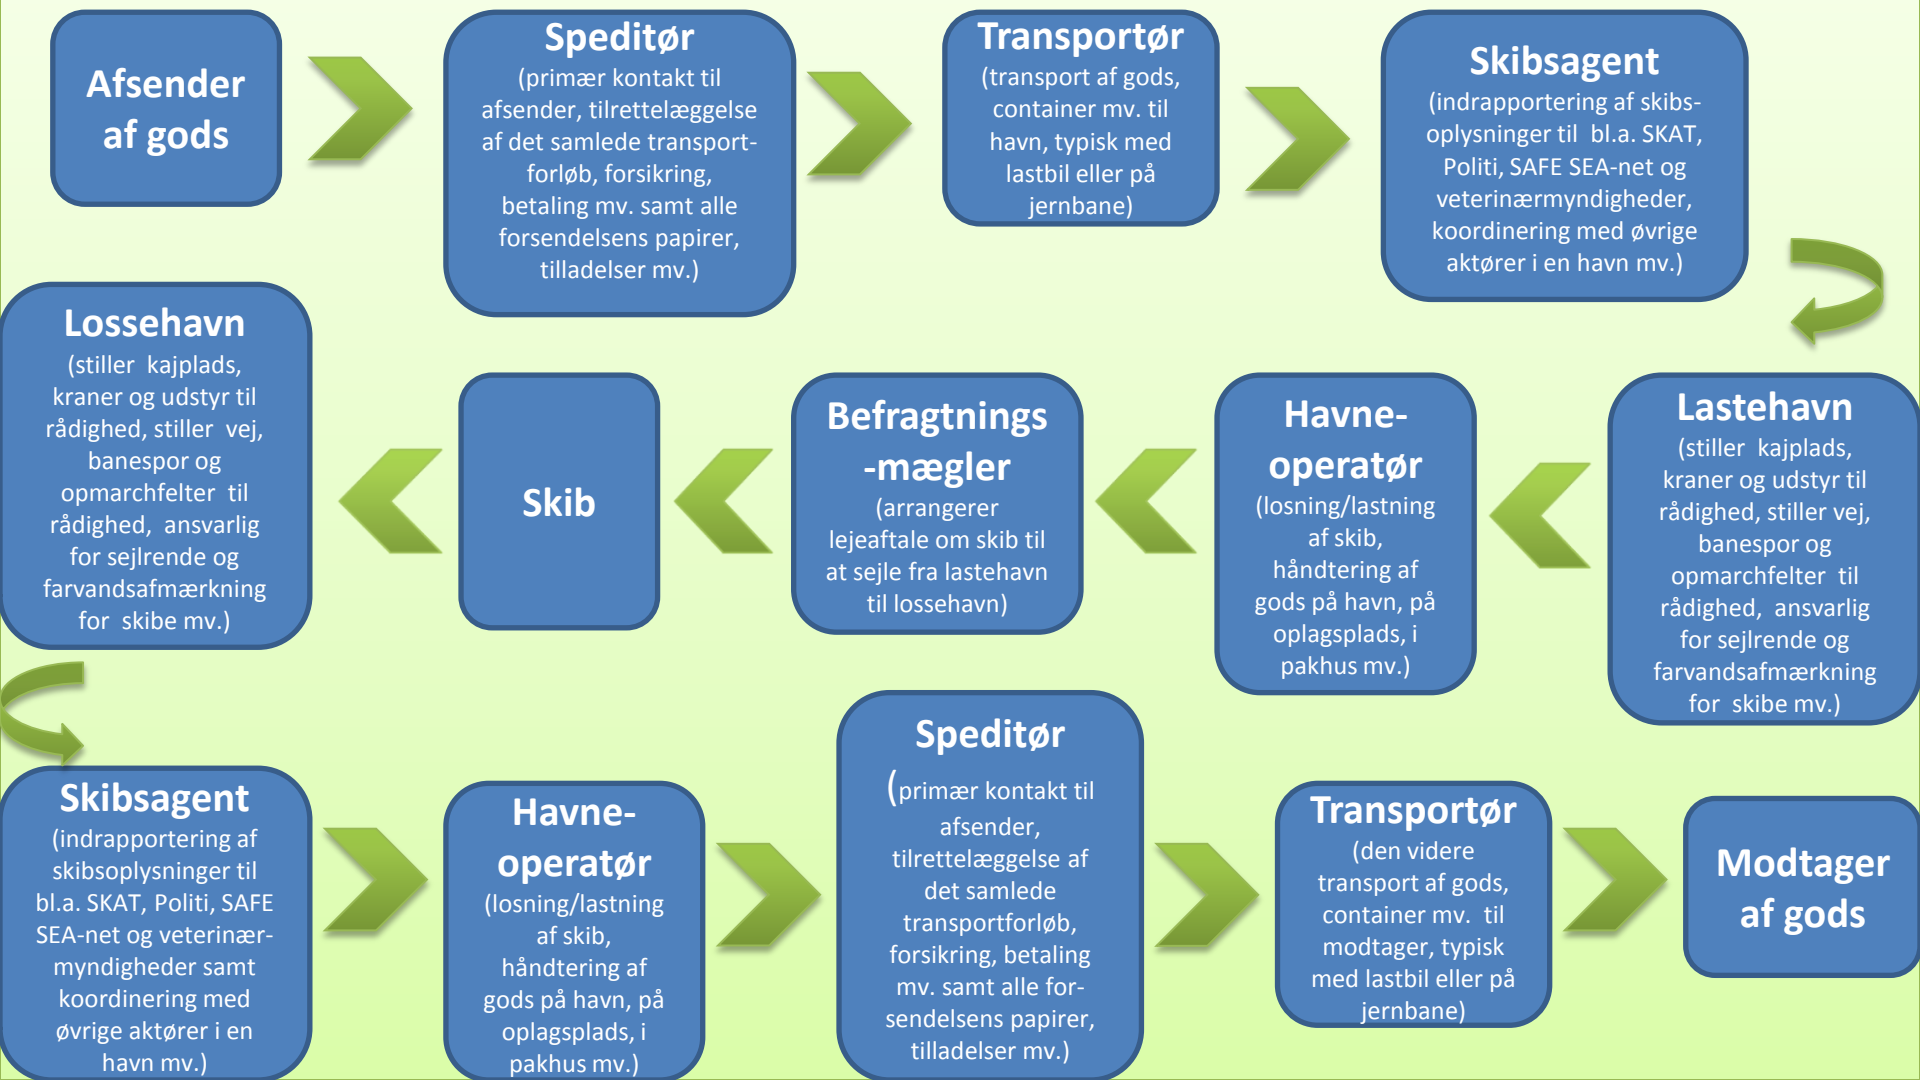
Afsender af gods

Speditør
(primær kontakt til afsender, tilrettelæggelse af det samlede transportforløb, forsikring, betaling mv. samt alle forsendelsens papirer, tilladelser mv.)

Transportør
(transport af gods, container mv. til havn, typisk med lastbil eller på jernbane)

Skibsagent
(indrapportering af skibsoplysninger til bl.a. SKAT, Politi, SAFE SEA-net og veterinærmyndigheder, koordinering med øvrige aktører i en havn mv.)

Lastehavn
(stiller kajplads, kraner og udstyr til rådighed, stiller vej, banespor og opmarchfelter til rådighed, ansvarlig for sejlrende og farvandsafmærkning for skibe mv.)

Havne-operatør
(losning/lastning af skib, håndtering af gods på havn, på oplagsplads, i pakhus mv.)

Befragtnings-mægler
(arrangerer lejeaftale om skib til at sejle fra lastehavn til lossehavn)

Skib

Lossehavn
(stiller kajplads, kraner og udstyr til rådighed, stiller vej, banespor og opmarchfelter til rådighed, ansvarlig for sejlrende og farvandsafmærkning for skibe mv.)

Skibsagent
(indrapportering af skibsoplysninger til bl.a. SKAT, Politi, SAFE SEA-net og veterinærmyndigheder samt koordinering med øvrige aktører i en havn mv.)

Havne-operatør
(losning/lastning af skib, håndtering af gods på havn, på oplagsplads, i pakhus mv.)

Speditør
(primær kontakt til afsender, tilrettelæggelse af det samlede transportforløb, forsikring, betaling mv. samt alle forsendelsens papirer, tilladelser mv.)

Transportør
(den videre transport af gods, container mv. til modtager, typisk med lastbil eller på jernbane)

Modtager af gods